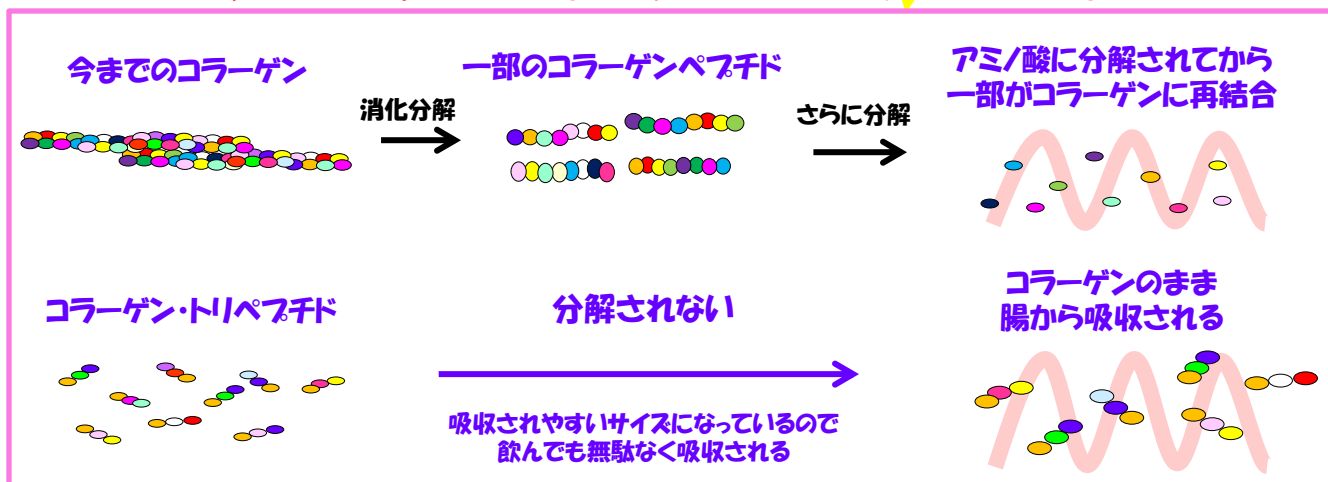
今までのコラーゲン

消化分解

一部のコラーゲンペプチド

さらに分解

アミノ酸に分解されてから
一部がコラーゲンに再結合

コラーゲン・トリペプチド

分解されない

吸収されやすいサイズになっているので
飲んでも無駄なく吸収される

コラーゲンのまま
腸から吸収される